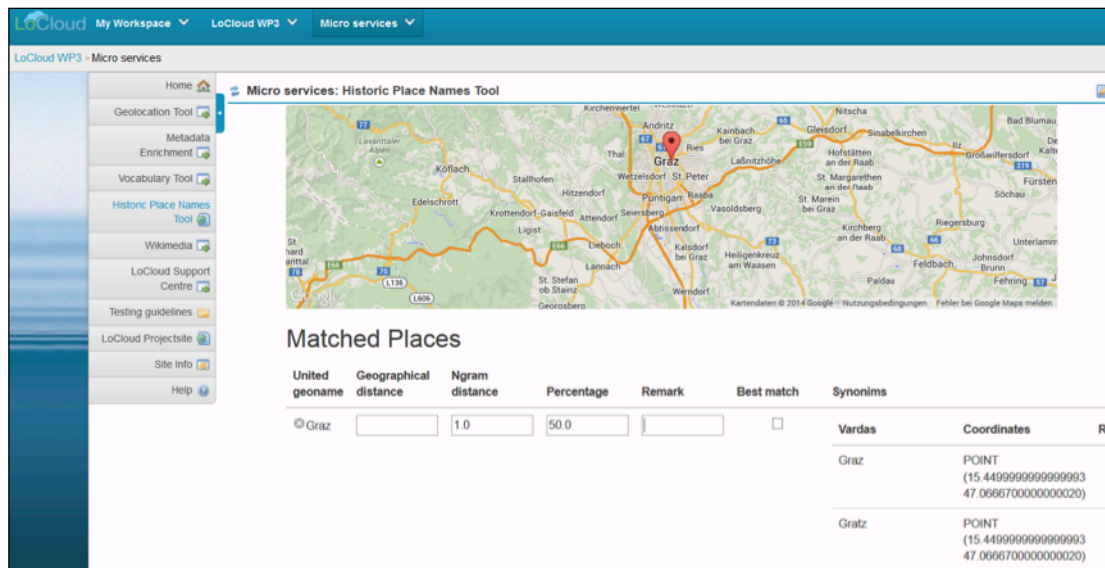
LoCloud My Workspace LoCloud WP3 Micro services

LoCloud WP3 > Micro services

Home
Geolocation Tool
Metadata Enrichment
Vocabulary Tool
Historic Place Names Tool
Wikimedia
LoCloud Support Centre
Testing guidelines
LoCloud Projectsite
Site Info
Help

Micro services: Historic Place Names Tool

Kirchenviertel Andritz Nitscha Bad Blumau Gleisdorf Sinabelkirchen Kainbach bei Graz Ries Hofstätten an der Raab Großwilfersdorf Lavanttaler Alpen Thal Graz Laßnitzhöhe Köflach Stallhofen Wetzelsdorf St. Peter St. Margarethen an der Raab Fürsten Söchau Hitzendorf Edelschrott Puntigam Raaba Vasoldsberg St. Marein bei Graz Krottendorf-Gaisfeld Attendorf Seiersberg Abtissendorf Riegersburg Ligist Kirchberg an der Raab Dieboch Kalsdorf bei Graz Heiligenkreuz am Waasen Unterlamm Feldbach Johnsdorf-Brunn Lannach Paldau Fehring St. Stefan ob Stainz Werndorf Georgsberg L136 L606 Google Kartendaten © 2014 Google Nutzungsbedingungen Fehler bei Google Maps melden

Matched Places

| United geoname | Geographical distance | Ngram distance | Percentage | Remark | Best match | Synonims |
|---|---|---|---|---|---|---|
| Graz | | 1.0 | 50.0 | | | |

| Vardas | Coordinates | R |
|---|---|---|
| Graz | POINT (15.4499999999999993 47.0666700000000020) | |
| Gratz | POINT (15.4499999999999993 47.0666700000000020) | |